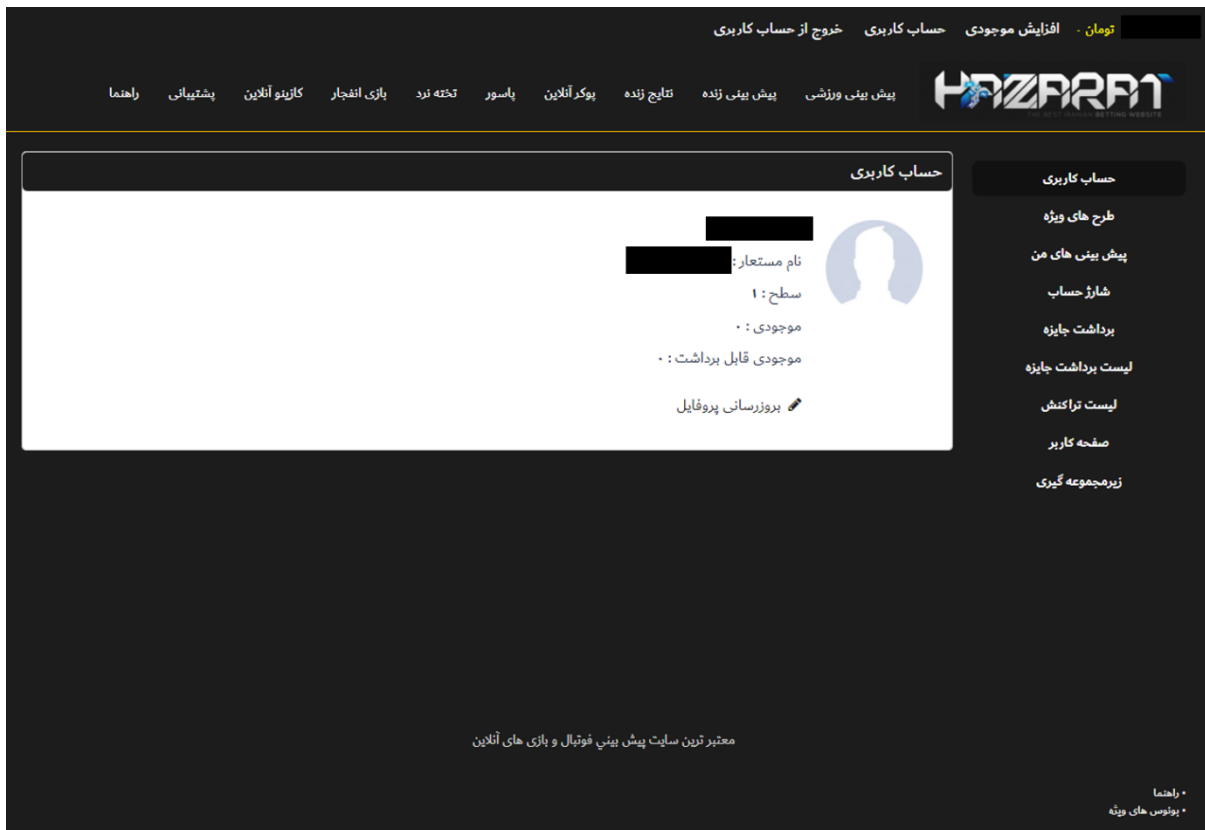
تومان - افزایش موجودی حساب کاربری خروج از حساب کاربری

HAZARAT
THE BEST IRANIAN BETTING WEBSITE

پیش بینی ورزشی پیش بینی زنده نتایج زنده پوکر آنلاین پاسور تخته نرد بازی انفجار کازینو آنلاین پشتیبانی راهنما

حساب کاربری

نام مستعار :
سطح : ۱
موجودی : ۰
موجودی قابل برداشت : ۰

بروزرسانی پروفایل

حساب کاربری
طرح های ویژه
پیش بینی های من
شارژ حساب
برداشت جایزه
لیست برداشت جایزه
لیست تراکنش
صفحه کاربر
زیرمجموعه گیری

معتبر ترین سایت پیش بيني فوتبال و بازی های آنلاین

• راهنما
• بونوس های ویژه